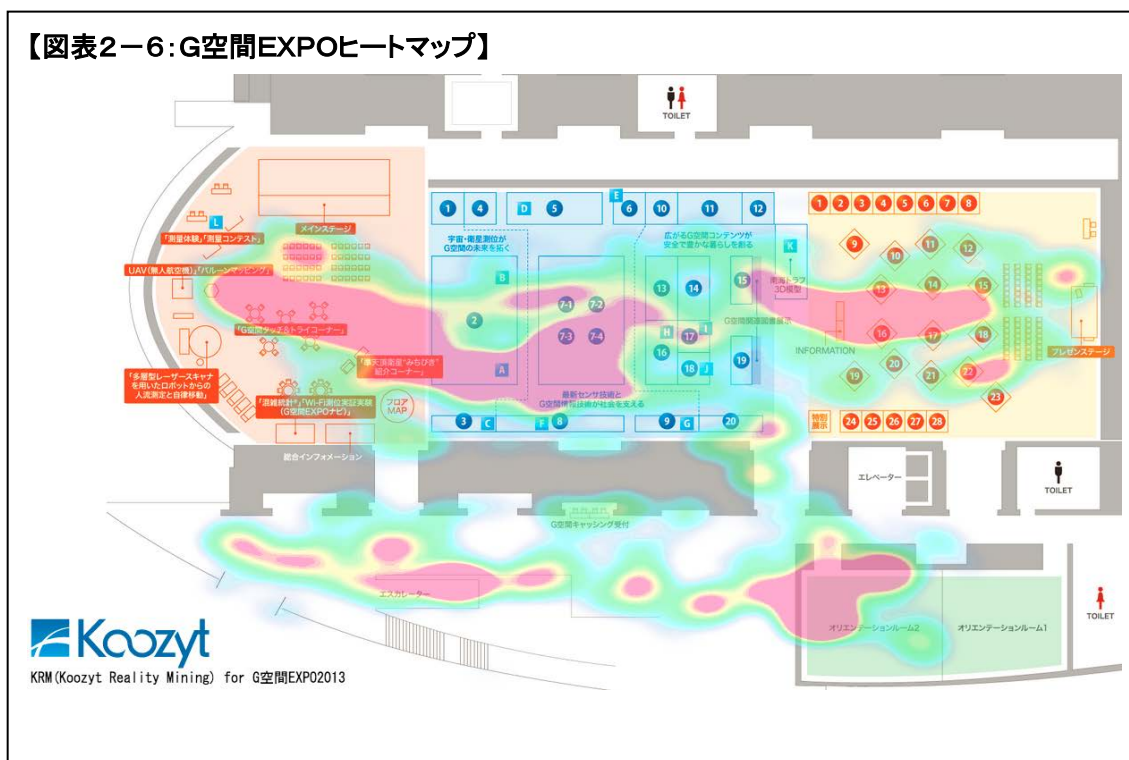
【図表2−6:G空間EXPOヒートマップ】

TOILET

メインステージ

L

「測量体験」「測量コンテスト」

UAV(無人航空機)「バルーンマッピング」

「G空間タッチ&トライコーナー」

「多層型レーザースキャナを用いたロボットからの人流測定と自律移動」

「準天頂衛星"みちびき"紹介コーナー」

「混雑統計®」「Wi-Fi測位実証実験(G空間EXPOナビ)」

フロアMAP

総合インフォメーション

1 4 D 5 E 6 10 11 12

宇宙・衛星測位がG空間の未来を拓く

B

2

A

7-1 7-2 7-3 7-4

最新センサ技術とG空間情報技術が社会を支える

3 C F 8 9 G 20

広がるG空間コンテンツが安全で豊かな暮らしを創る

13 14 15 K

南海トラフ3D模型

H 17 I

16 18 J 19

1 2 3 4 5 6 7 8

9 10 11 12

13 14 15

16 17 18

INFORMATION

19 20 21 22

23

特別展示 24 25 26 27 28

プレゼンステージ

エレベーター

TOILET

G空間キャッシング受付

エスカレーター

オリエンテーションルーム2

オリエンテーションルーム1

TOILET

Koozyt

KRM(Koozyt Reality Mining) for G空間EXPO2013